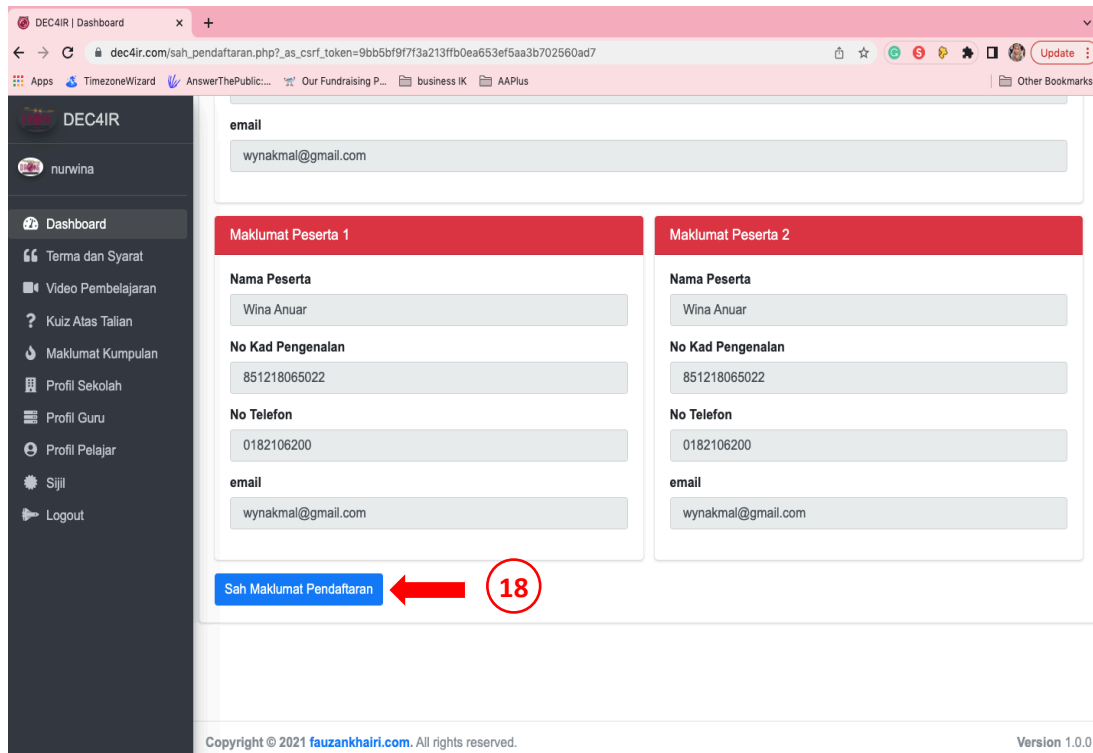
DEC4IR | Dashboard ×  +

dec4ir.com/sah_pendaftaran.php?_as_csrf_token=9bb5bf9f7f3a213ffb0ea653ef5aa3b702560ad7

Update

Apps  TimezoneWizard  AnswerThePublic:...  Our Fundraising P...  business IK  AAPlus  Other Bookmarks

DEC4IR

nurwina

Dashboard
Terma dan Syarat
Video Pembelajaran
Kuiz Atas Talian
Maklumat Kumpulan
Profil Sekolah
Profil Guru
Profil Pelajar
Sijil
Logout

email
wynakmal@gmail.com

Maklumat Peserta 1

Nama Peserta
Wina Anuar
No Kad Pengenalan
851218065022
No Telefon
0182106200
email
wynakmal@gmail.com

Maklumat Peserta 2

Nama Peserta
Wina Anuar
No Kad Pengenalan
851218065022
No Telefon
0182106200
email
wynakmal@gmail.com

Sah Maklumat Pendaftaran

18

Copyright © 2021 fauzankhairi.com. All rights reserved.

Version 1.0.0